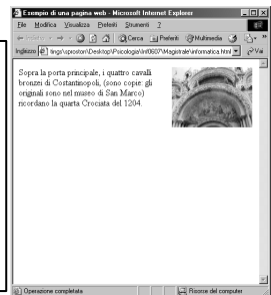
Esempio di una pagina web - Microsoft Internet Explorer

File Modifica Visualizza Preferiti Strumenti ?

Indietro | Cerca | Preferiti | Multimedia

Indirizzo tings\sproston\Desktop\Psicologia\Inf0607\Magistrale\informatica.html | Vai

Sopra la porta principale, i quattro cavalli bronzei di Costantinopoli, (sono copie: gli originali sono nel museo di San Marco) ricordano la quarta Crociata del 1204.

Operazione completata | Risorse del computer